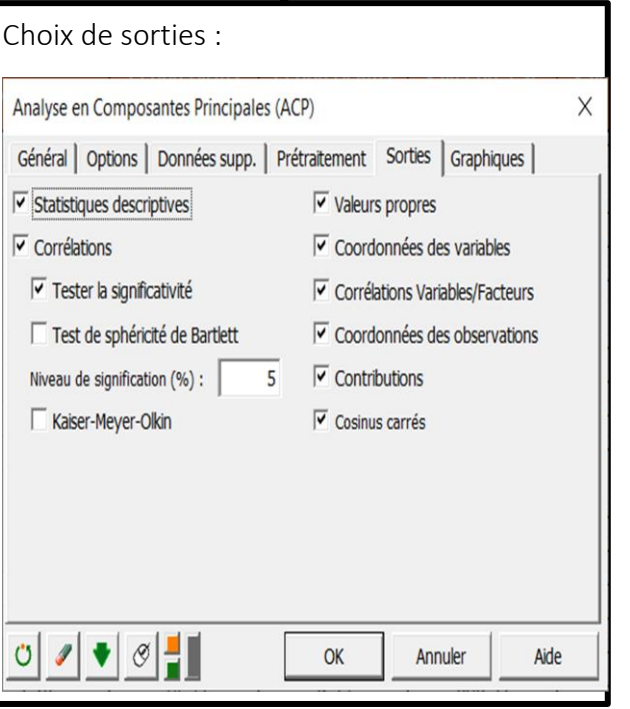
Choix de sorties :

Analyse en Composantes Principales (ACP)

X

Général | Options | Données supp. | Prétraitement | Sorties | Graphiques

Statistiques descriptives

Corrélations

Tester la significativité

Test de sphéricité de Bartlett

Niveau de signification (%) : 5

Kaiser-Meyer-Olkin

Valeurs propres

Coordonnées des variables

Corrélations Variables/Facteurs

Coordonnées des observations

Contributions

Cosinus carrés

OK

Annuler

Aide